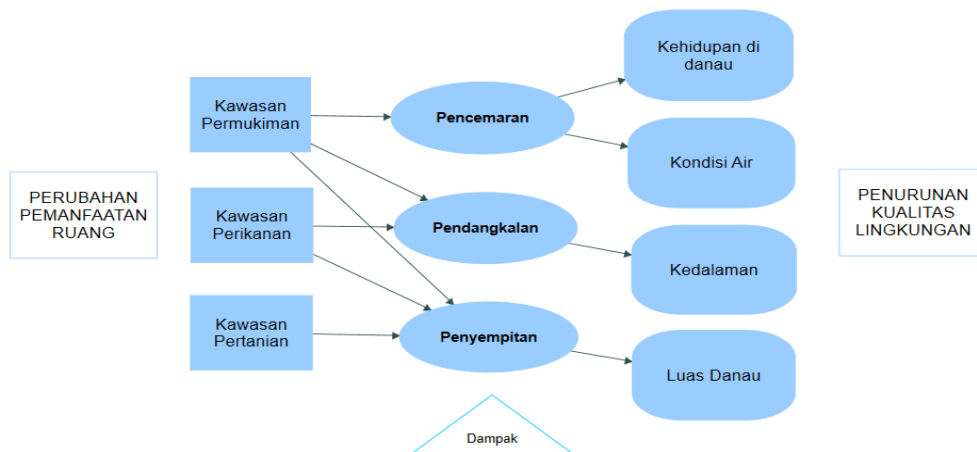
PERUBAHAN PEMANFAATAN RUANG

Kawasan Permukiman

Kawasan Perikanan

Kawasan Pertanian

Pencemaran

Pendangkalan

Penyempitan

Kehidupan di danau

Kondisi Air

Kedalaman

Luas Danau

PENURUNAN KUALITAS LINGKUNGAN

Dampak